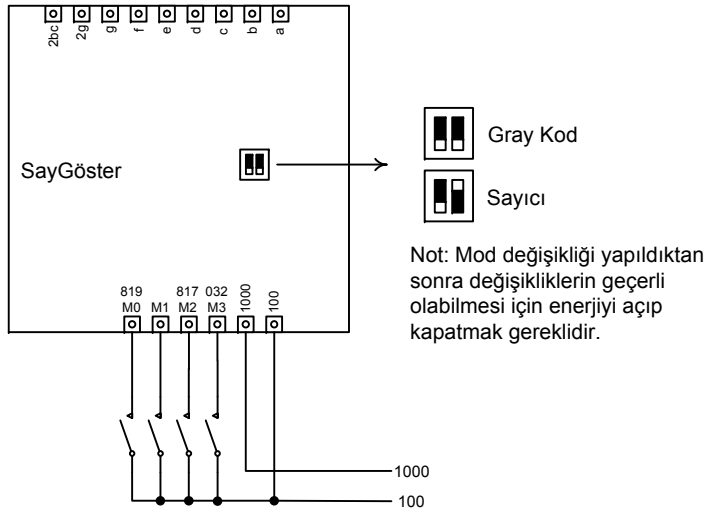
2bc 2g g f e d c b a

SayGöster

Gray Kod

Sayıcı

Not: Mod değişikliği yapıldıktan sonra değişikliklerin geçerli olabilmesi için enerjiyi açıp kapatmak gereklidir.

819 M0 M1 817 M2 032 M3 1000 100

1000

100